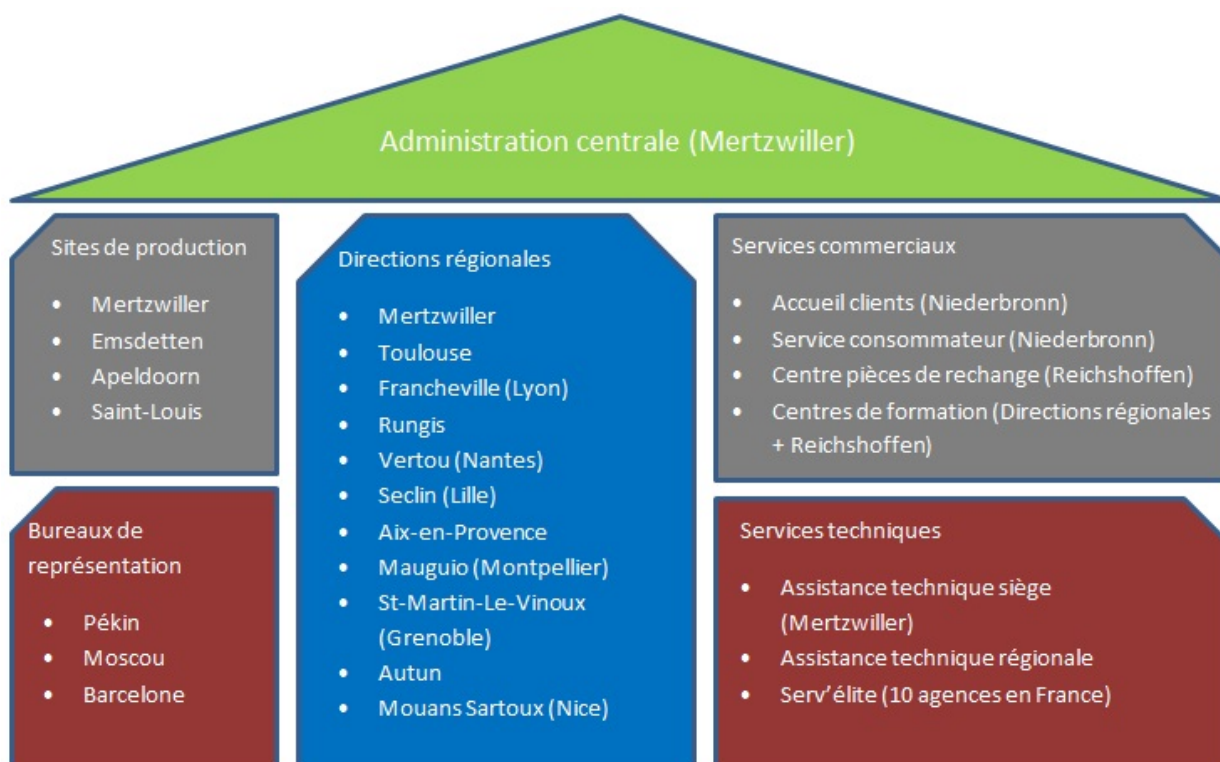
Administration centrale (Mertzwiller)

Sites de production
- Mertzwiller
- Emsdetten
- Apeldoorn
- Saint-Louis

Bureaux de représentation
- Pékin
- Moscou
- Barcelone

Directions régionales
- Mertzwiller
- Toulouse
- Francheville (Lyon)
- Rungis
- Vertou (Nantes)
- Seclin (Lille)
- Aix-en-Provence
- Mauguio (Montpellier)
- St-Martin-Le-Vinoux (Grenoble)
- Autun
- Mouans Sartoux (Nice)

Services commerciaux
- Accueil clients (Niederbronn)
- Service consommateur (Niederbronn)
- Centre pièces de rechange (Reichshoffen)
- Centres de formation (Directions régionales + Reichshoffen)

Services techniques
- Assistance technique siège (Mertzwiller)
- Assistance technique régionale
- Serv'élite (10 agences en France)